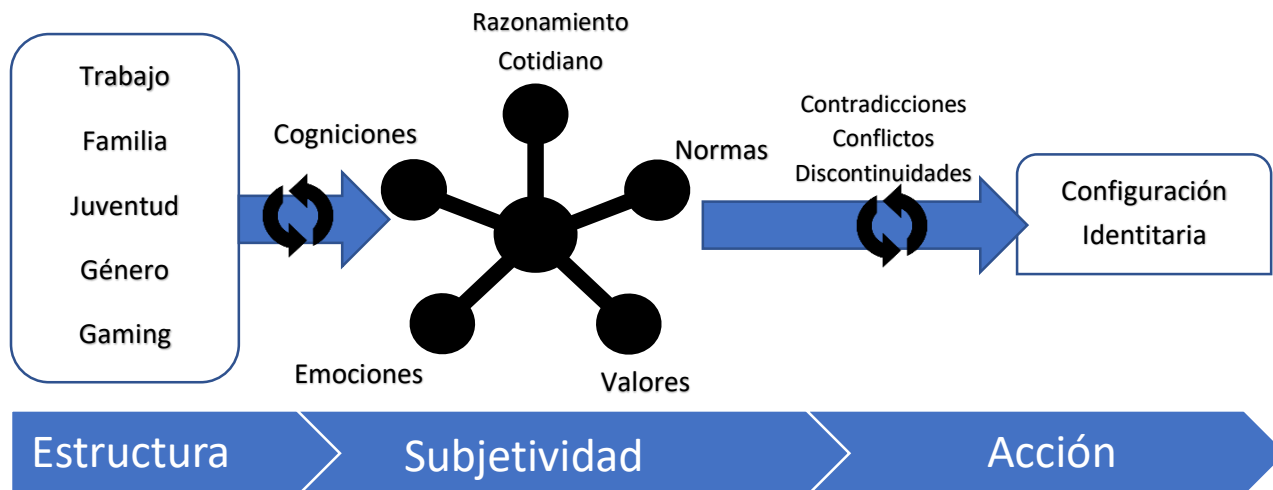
Trabajo
Familia
Juventud
Género
Gaming

Cognociones

Razonamiento
Cotidiano

Normas

Emociones

Valores

Contradicciones
Conflictos
Discontinuidades

Configuración
Identitaria

Estructura
Subjetividad
Acción